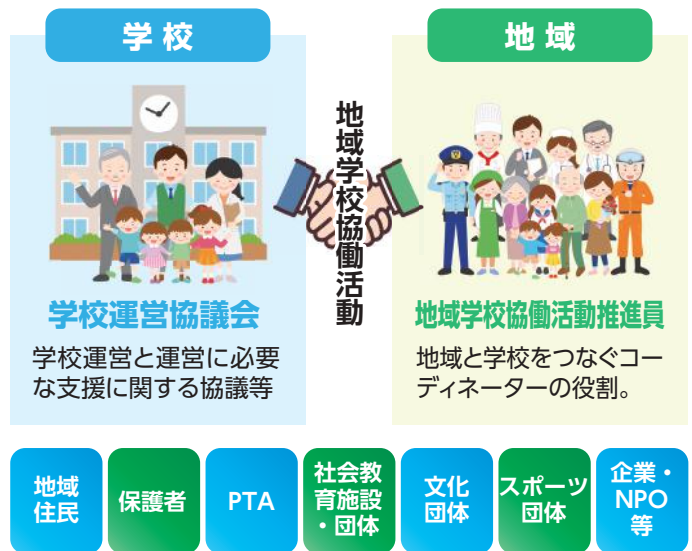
学校

地域

地域学校協働活動

学校運営協議会

学校運営と運営に必要な支援に関する協議等

地域学校協働活動推進員

地域と学校をつなぐコーディネーターの役割。

地域住民

保護者

PTA

社会教育施設・団体

文化団体

スポーツ団体

企業・NPO等